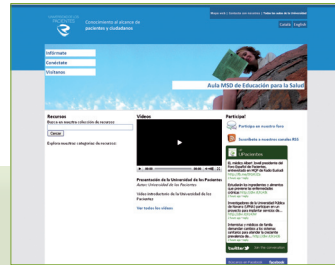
Conocimiento al alcance de pacientes y ciudadanos

Mapa web | Contacte con nosotros | Todas las webs de la Universidad

Català | English

Infórmate

Conéctate

Visítanos

Aula MSD de Educación para la Salud

Recursos

Busca en nuestra colección de recursos

Buscar

Explora nuestras categorías de recursos

Vídeos

Presentación de la Universidad de los Pacientes

Autor: Universidad de los Pacientes

Vídeo introductorio de la Universidad de los Pacientes

Ver todos los vídeos

Participa!

Participa en nuestro foro

Suscríbete a nuestros canales RSS

UPacientes

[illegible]

twitter

facebook